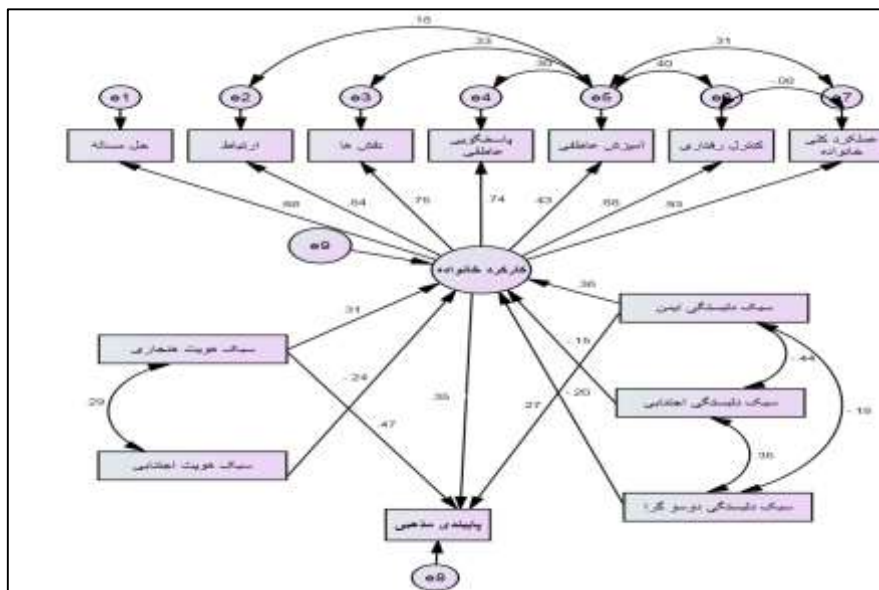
.16
.33
.39
.40
.31
-.06
e1
e2
e3
e4
e5
e6
e7
حل مسأله
ارتباط
نقش ها
پاسخگویی عاطفی
آمیزش عاطفی
کنترل رفتاری
عملکرد کلی خانواده
.68
.64
.76
.74
.43
.66
.93
e9
کارکرد خانواده
.36
سبک دلبستگی ایمن
.31
سبک هویت هنجاری
-.15
.44
-.24
.29
.35
.47
.27
-.20
سبک دلبستگی اجتنابی
-.19
.36
سبک هویت اجتنابی
سبک دلبستگی دوسوگرا
پایبندی مذهبی
e8